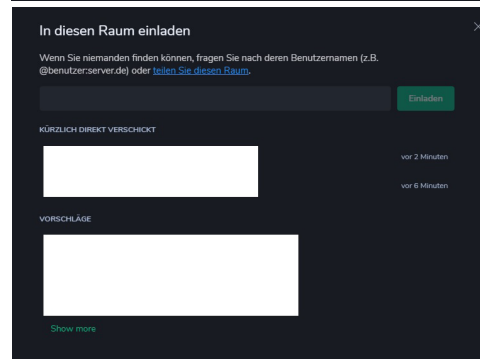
In diesen Raum einladen

Wenn Sie niemanden finden können, fragen Sie nach deren Benutzernamen (z.B. @benutzer:server.de) oder teilen Sie diesen Raum.

Einladen

KÜRZLICH DIREKT VERSCHICKT

vor 2 Minuten

vor 6 Minuten

VORSCHLÄGE

Show more